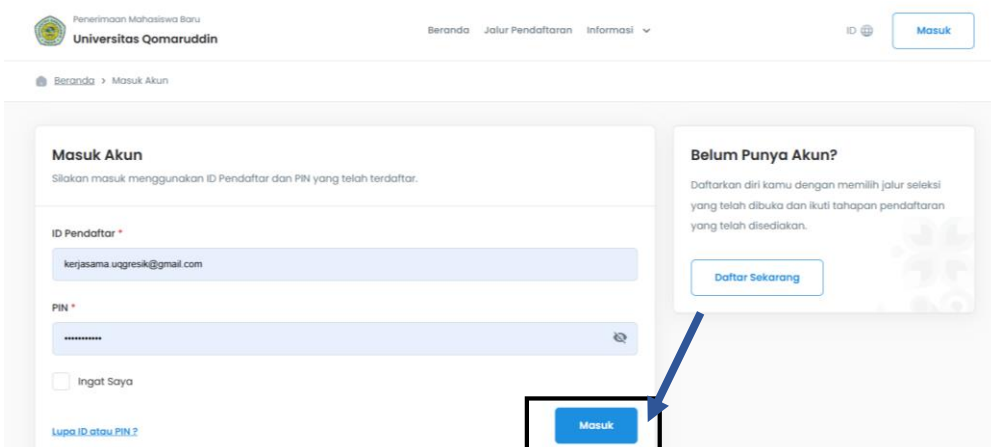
Penerimaan Mahasiswa Baru
Universitas Qomaruddin

Beranda Jalur Pendaftaran Informasi

ID

Masuk

Beranda > Masuk Akun

Masuk Akun
Silakan masuk menggunakan ID Pendaftar dan PIN yang telah terdaftar.

ID Pendaftar *
kerjasama.ugresik@gmail.com

PIN *
•••••••••••

Ingat Saya

Lupa ID atau PIN ?

Masuk

Belum Punya Akun?
Daftarkan diri kamu dengan memilih jalur seleksi yang telah dibuka dan ikuti tahapan pendaftaran yang telah disediakan.

Daftar Sekarang